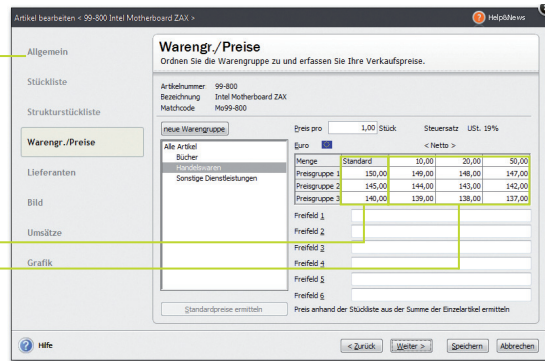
Artikel bearbeiten < 99-800 Intel Motherboard ZAX >

Help&News

Allgemein

Stückliste

Strukturstückliste

Warengr./Preise

Lieferanten

Bild

Umsätze

Grafik

Warengr./Preise

Ordnen Sie die Warengruppe zu und erfassen Sie Ihre Verkaufspreise.

Artikelnummer 99-800
Bezeichnung Intel Motherboard ZAX
Matchcode Mo99-800

neue Warengruppe

Alle Artikel
Bücher
Handelswaren
Sonstige Dienstleistungen

Preis pro 1,00 Stück Steuersatz USt. 19%

Euro < Netto >

| Menge | Standard | 10,00 | 20,00 | 50,00 |
|---|---|---|---|---|
| Preisgruppe 1 | 150,00 | 149,00 | 148,00 | 147,00 |
| Preisgruppe 2 | 145,00 | 144,00 | 143,00 | 142,00 |
| Preisgruppe 3 | 140,00 | 139,00 | 138,00 | 137,00 |

Freifeld 1
Freifeld 2
Freifeld 3
Freifeld 4
Freifeld 5
Freifeld 6

Standardpreise ermitteln

Preis anhand der Stückliste aus der Summe der Einzelartikel ermitteln

Hilfe

< Zurück Weiter > Speichern Abbrechen